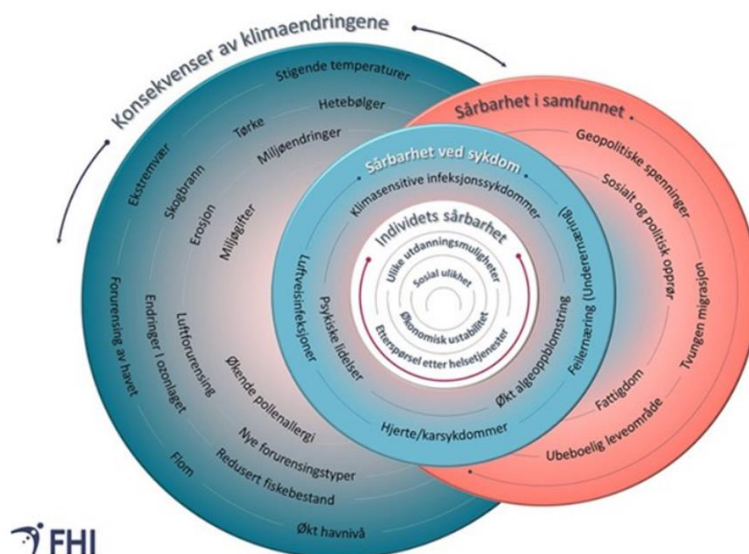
Konsekvenser av klimaendringene

Stigende temperaturer
Hetebølger
Tørke
Miljøendringer
Ekstremvær
Skogbrann
Erosjon
Miljøgifter
Forurensing av havet
Endringer i ozonlaget
Luftforurensing
Økende pollenallergi
Nye forurensingstyper
Flom
Redusert fiskebestand
Økt havnivå

Sårbarhet i samfunnet
Geopolitiske spenninger
Sosialt og politisk opprør
Tvungen migrasjon
Fattigdom
Ubeboelig leveområde

Sårbarhet ved sykdom
Klimasensitive infeksjonssykdommer
Feilernæring (Underernæring)
Luftveisinfeksjoner
Psykiske lidelser
Økt algeoppblomstring
Hjerte/karsykdommer

Individets sårbarhet
Ulike utdanningsmuligheter
Sosial ulikhet
Økonomisk ustabilitet
Etterspørsel etter helsetjenester

FHI